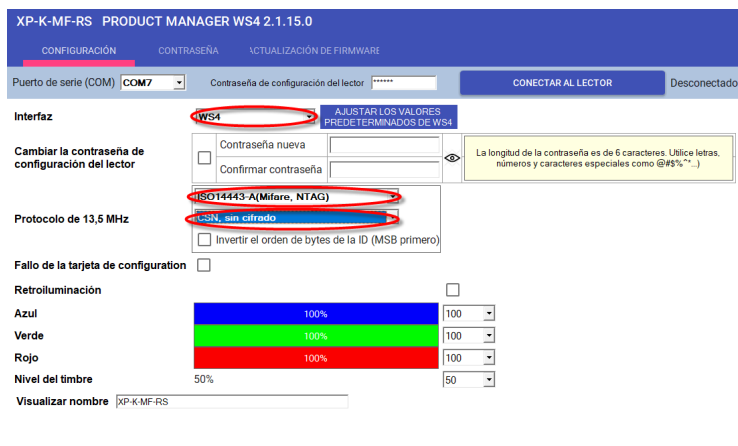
XP-K-MF-RS PRODUCT MANAGER WS4 2.1.15.0

CONFIGURACIÓN CONTRASEÑA ACTUALIZACIÓN DE FIRMWARE

Puerto de serie (COM) COM7 Contraseña de configuración del lector ****** CONECTAR AL LECTOR Desconectado

Interfaz WS4 AJUSTAR LOS VALORES PREDETERMINADOS DE WS4

Cambiar la contraseña de configuración del lector Contraseña nueva Confirmar contraseña La longitud de la contraseña es de 6 caracteres. Utilice letras, números y caracteres especiales como @#$%^*...)

Protocolo de 13,5 MHz ISO14443-A(Mifare, NTAG) CSN, sin cifrado Invertir el orden de bytes de la ID (MSB primero)

Fallo de la tarjeta de configuration

Retroiluminación

Azul 100% 100

Verde 100% 100

Rojo 100% 100

Nivel del timbre 50% 50

Visualizar nombre XP-K-MF-RS